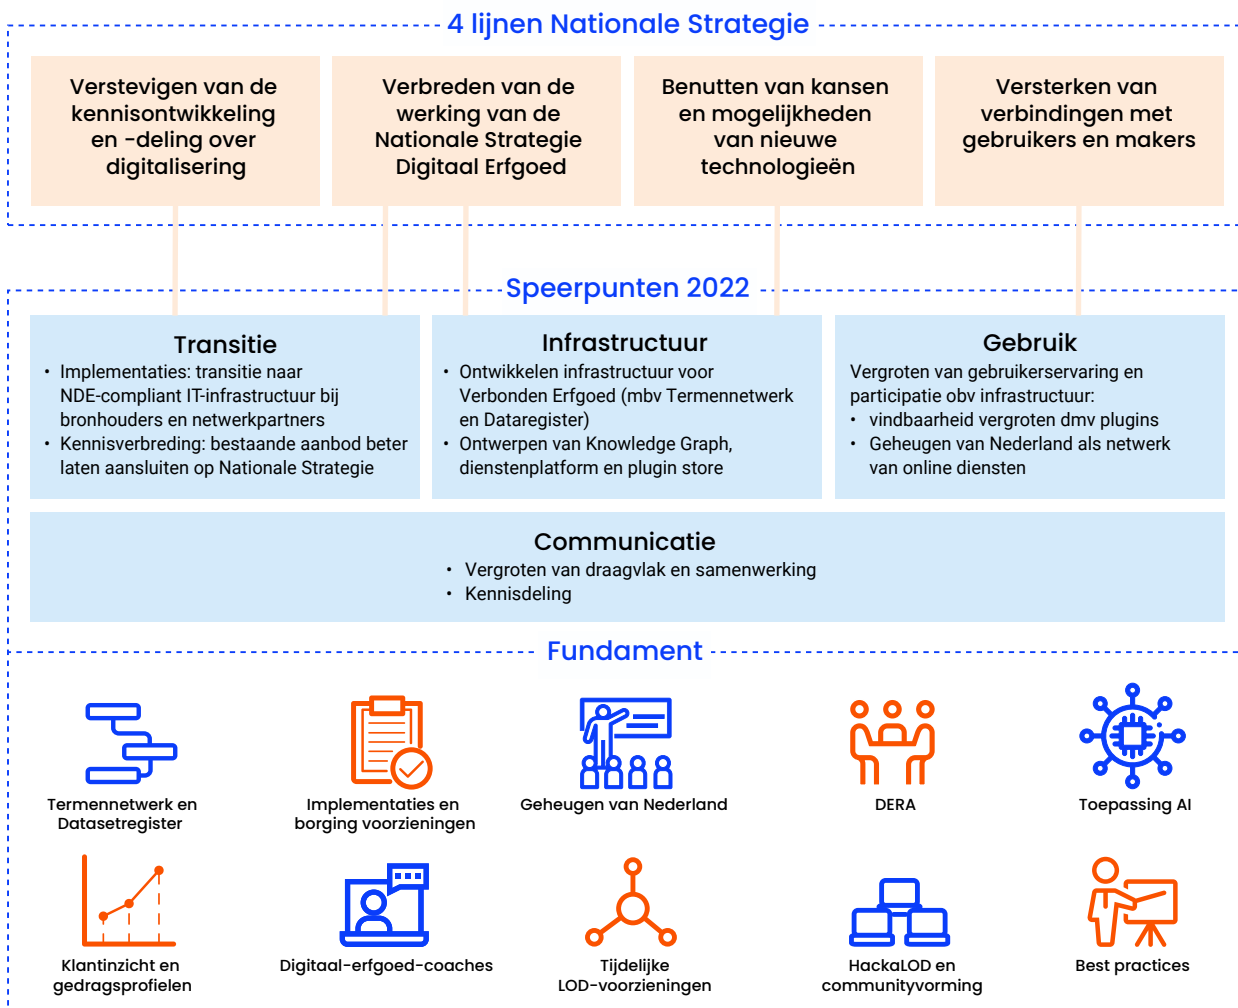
4 lijnen Nationale Strategie

Verstevigen van de kennisontwikkeling en -deling over digitalisering

Verbreden van de werking van de Nationale Strategie Digitaal Erfgoed

Benutten van kansen en mogelijkheden van nieuwe technologieën

Versterken van verbindingen met gebruikers en makers

Speerpunten 2022

Transitie
• Implementaties: transitie naar NDE-compliant IT-infrastructuur bij bronhouders en netwerkpartners
• Kennisverbreding: bestaande aanbod beter laten aansluiten op Nationale Strategie

Infrastructuur
• Ontwikkelen infrastructuur voor Verbonden Erfgoed (mbv Termennetwerk en Dataregister)
• Ontwerpen van Knowledge Graph, dienstenplatform en plugin store

Gebruik
Vergroten van gebruikerservaring en participatie obv infrastructuur:
• vindbaarheid vergroten dmv plugins
• Geheugen van Nederland als netwerk van online diensten

Communicatie
• Vergroten van draagvlak en samenwerking
• Kennisdeling

Fundament

Termennetwerk en Datasetregister

Implementaties en borging voorzieningen

Geheugen van Nederland

DERA

Toepassing AI

Klantinzicht en gedragsprofielen

Digitaal-erfgoed-coaches

Tijdelijke LOD-voorzieningen

HackaLOD en communityvorming

Best practices